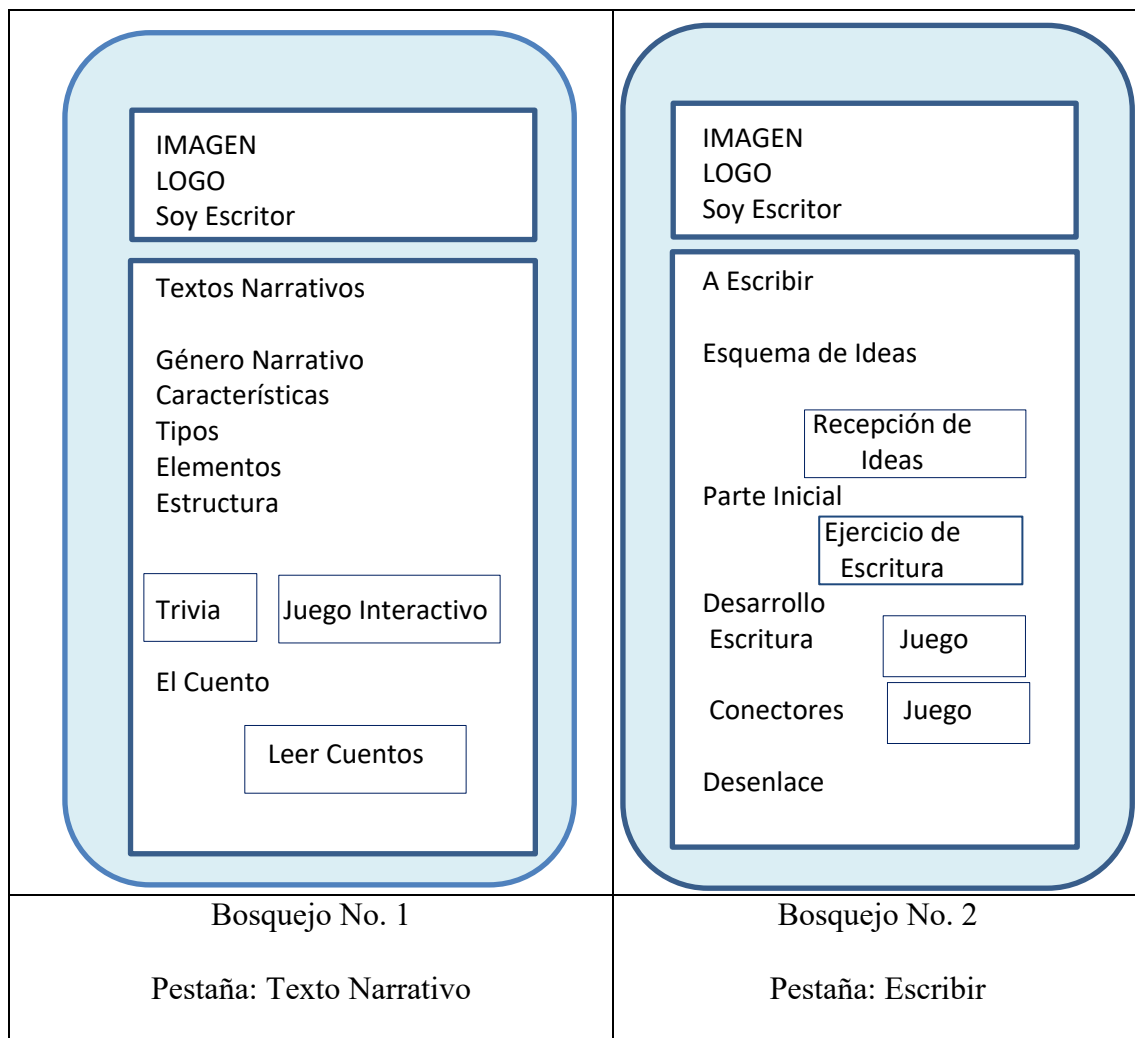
IMAGEN
LOGO
Soy Escritor

Textos Narrativos

Género Narrativo
Características
Tipos
Elementos
Estructura

Trivia

Juego Interactivo

El Cuento

Leer Cuentos

IMAGEN
LOGO
Soy Escritor

A Escribir

Esquema de Ideas

Recepción de Ideas

Parte Inicial

Ejercicio de Escritura

Desarrollo
Escritura

Juego

Conectores

Juego

Desenlace

| Bosquejo No. 1<br><br>Pestaña: Texto Narrativo | Bosquejo No. 2<br><br>Pestaña: Escribir |
|---|---|